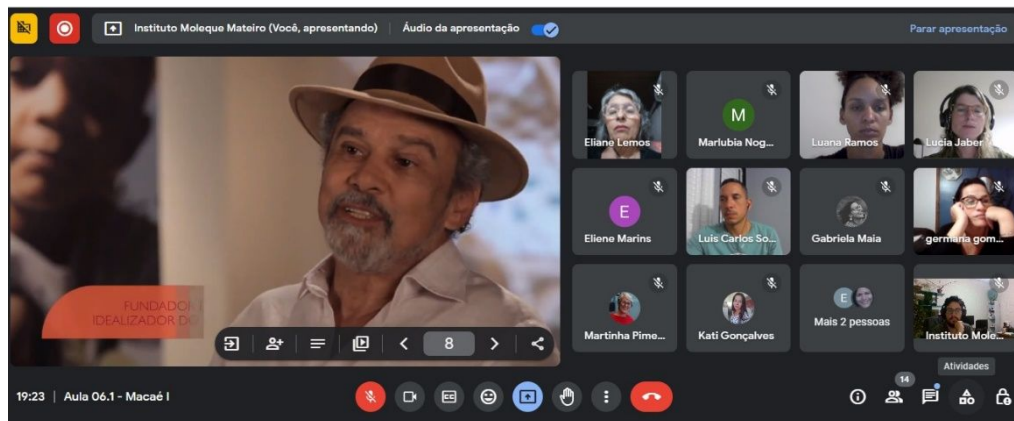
Instituto Moleque Mateiro (Você, apresentando) | Áudio da apresentação

Parar apresentação

FUNDADO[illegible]
IDEALIZADOR D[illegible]

8

Eliane Lemos
M
Marlubia Nog...
Luana Ramos
Lucia Jaber
E
Eliene Marins
Luis Carlos So...
Gabriela Maia
germana gom...
Martinha Pime...
Kati Gonçalves
E
Mais 2 pessoas
Instituto Mole...

Atividades

19:23 | Aula 06.1 - Macaé I

14